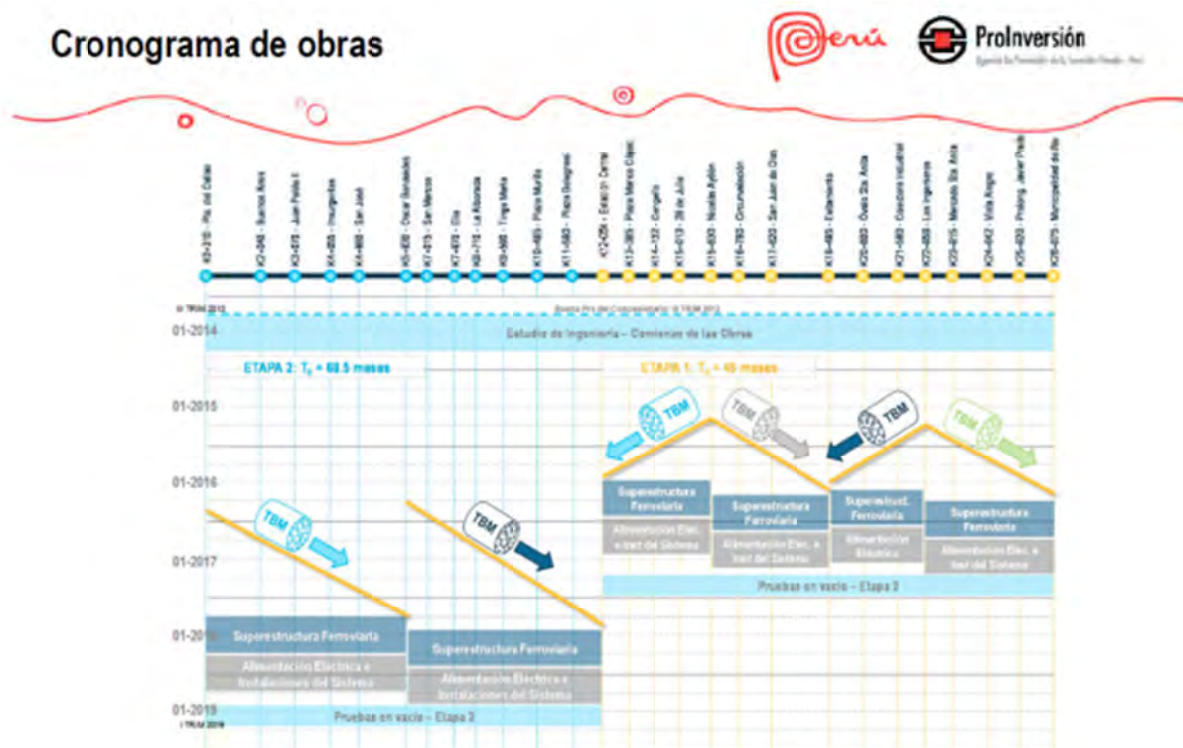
Cronograma de obras

Perú

ProInversión

Agencia de Promoción de la Inversión Privada - Perú

K0+310 - Pto. del Callao
K2+345 - Buenos Aires
K3+678 - Juan Pablo II
K4+485 - Insurgentes
K4+985 - San José
K5+658 - Oscar Benavides
K7+015 - San Marcos
K7+610 - Elio
K8+715 - La Alborada
K9+585 - Tingo María
K10+485 - Plaza Murillo
K11+583 - Plaza Bolognesi
K12+258 - Estación Central
K13+365 - Plaza Manco Cápac
K14+132 - Cangallo
K15+213 - 28 de Julio
K15+830 - Nicolás Ayllón
K16+765 - Circunvalación
K17+620 - San Juan de Dios
K18+485 - Evitamiento
K20+863 - Óvalo Sta. Anita
K21+468 - Colectora Industrial
K22+858 - Los Ingenieros
K23+615 - Mercado Sta. Anita
K24+442 - Vista Alegre
K25+420 - Prolong. Javier Prado
K26+675 - Municipalidad de Ate

© TRUM 2012

Fuente: Pro del Concesionario © TRUM 2012

01-2014

Estudio de Ingeniería – Comienzo de las Obras

ETAPA 2: $T_0$ = 68.5 meses

ETAPA 1: $T_0$ = 48 meses

01-2015

TBM

TBM

TBM

TBM

01-2016

Superestructura Ferroviaria

Alimentación Elec. e Inst del Sistema

Superestructura Ferroviaria

Alimentación Elec. e Inst del Sistema

Superestruct. Ferroviaria

Alimentación Eléctrica

Superestructura Ferroviaria

Alimentación Elec. e Inst del Sistema

TBM

TBM

01-2017

Pruebas en vacío – Etapa 3

01-2018

Superestructura Ferroviaria

Alimentación Eléctrica e Instalaciones del Sistema

Superestructura Ferroviaria

Alimentación Eléctrica e Instalaciones del Sistema

01-2019

© TRUM 2019

Pruebas en vacío – Etapa 3